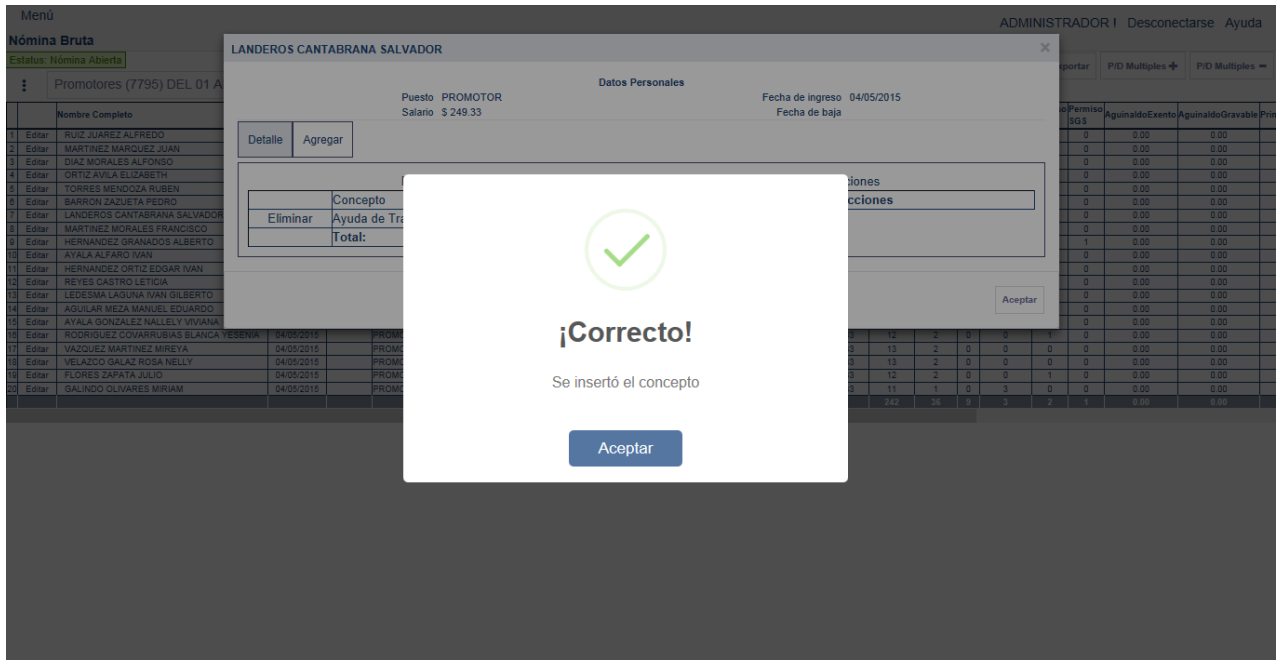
Menú
Nómina Bruta
Estatus: Nómina Abierta

ADMINISTRADOR I Desconectarse Ayuda

Promotores (7795) DEL 01 A

xportar P/D Multiples ✚ P/D Multiples ━

LANDEROS CANTABRANA SALVADOR

Datos Personales
Puesto PROMOTOR
Salario $ 249.33
Fecha de ingreso 04/05/2015
Fecha de baja

Detalle Agregar

Concepto
Eliminar Ayuda de Tra
Total:
cciones
cciones

Aceptar

| | | Nombre Completo | Permiso SGS | AguinaldoExento | AguinaldoGravable |
|---|---|---|---|---|---|
| 1 | Editar | RUIZ JUAREZ ALFREDO | 0 | 0.00 | 0.00 |
| 2 | Editar | MARTINEZ MARQUEZ JUAN | 0 | 0.00 | 0.00 |
| 3 | Editar | DIAZ MORALES ALFONSO | 0 | 0.00 | 0.00 |
| 4 | Editar | ORTIZ AVILA ELIZABETH | 0 | 0.00 | 0.00 |
| 5 | Editar | TORRES MENDOZA RUBEN | 0 | 0.00 | 0.00 |
| 6 | Editar | BARRON ZAZUETA PEDRO | 0 | 0.00 | 0.00 |
| 7 | Editar | LANDEROS CANTABRANA SALVADOR | 0 | 0.00 | 0.00 |
| 8 | Editar | MARTINEZ MORALES FRANCISCO | 0 | 0.00 | 0.00 |
| 9 | Editar | HERNANDEZ GRANADOS ALBERTO | 1 | 0.00 | 0.00 |
| 10 | Editar | AYALA ALFARO IVAN | 0 | 0.00 | 0.00 |
| 11 | Editar | HERNANDEZ ORTIZ EDGAR IVAN | 0 | 0.00 | 0.00 |
| 12 | Editar | REYES CASTRO LETICIA | 0 | 0.00 | 0.00 |
| 13 | Editar | LEDESMA LAGUNA IVAN GILBERTO | 0 | 0.00 | 0.00 |
| 14 | Editar | AGUILAR MEZA MANUEL EDUARDO | 0 | 0.00 | 0.00 |
| 15 | Editar | AYALA GONZALEZ NALLELY VIVIANA | 0 | 0.00 | 0.00 |
| 16 | Editar | RODRIGUEZ COVARRUBIAS BLANCA YESENIA 04/05/2015 PROMO 12 2 0 0 | 0 | 0.00 | 0.00 |
| 17 | Editar | VAZQUEZ MARTINEZ MIREYA 04/05/2015 PROMO 13 2 0 0 0 | 0 | 0.00 | 0.00 |
| 18 | Editar | VELAZCO GALAZ ROSA NELLY 04/05/2015 PROMO 13 2 0 0 0 | 0 | 0.00 | 0.00 |
| 19 | Editar | FLORES ZAPATA JULIO 04/05/2015 PROMO 12 2 0 0 1 | 0 | 0.00 | 0.00 |
| 20 | Editar | GALINDO OLIVARES MIRIAM 04/05/2015 PROMO 11 1 0 3 0 | 0 | 0.00 | 0.00 |
| | | 242 36 9 3 2 | 1 | 0.00 | 0.00 |

¡Correcto!
Se insertó el concepto
Aceptar